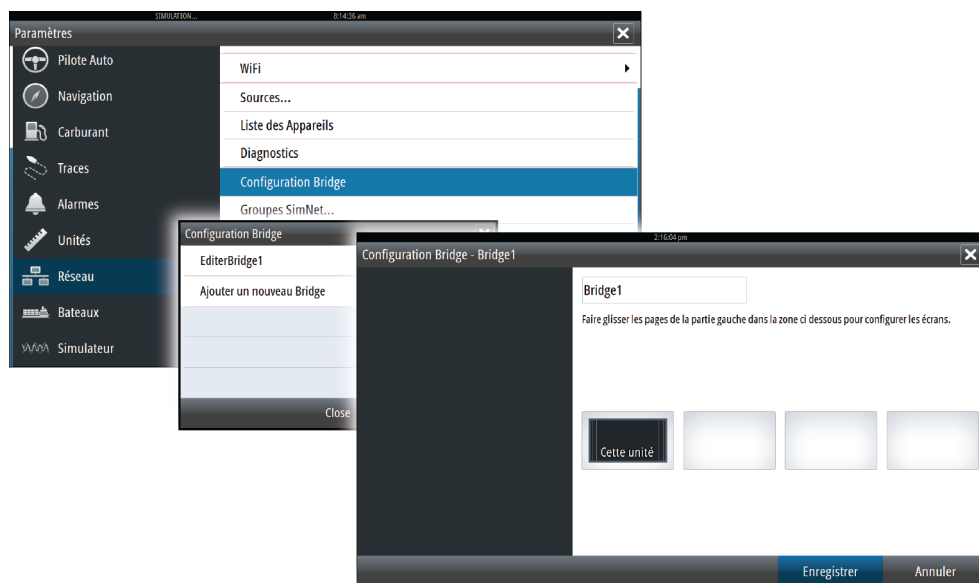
SIMULATION... 8:14:36 am

Paramètres

Pilote Auto

Navigation

Carburant

Traces

Alarmes

Unités

Réseau

Bateaux

Simulateur

WiFi

Sources...

Liste des Appareils

Diagnostics

Configuration Bridge

Groupes SimNet...

Configuration Bridge

EditerBridge1

Ajouter un nouveau Bridge

Close

2:16:04 pm

Configuration Bridge - Bridge1

Bridge1

Faire glisser les pages de la partie gauche dans la zone ci dessous pour configurer les écrans.

Cette unité

Enregistrer

Annuler